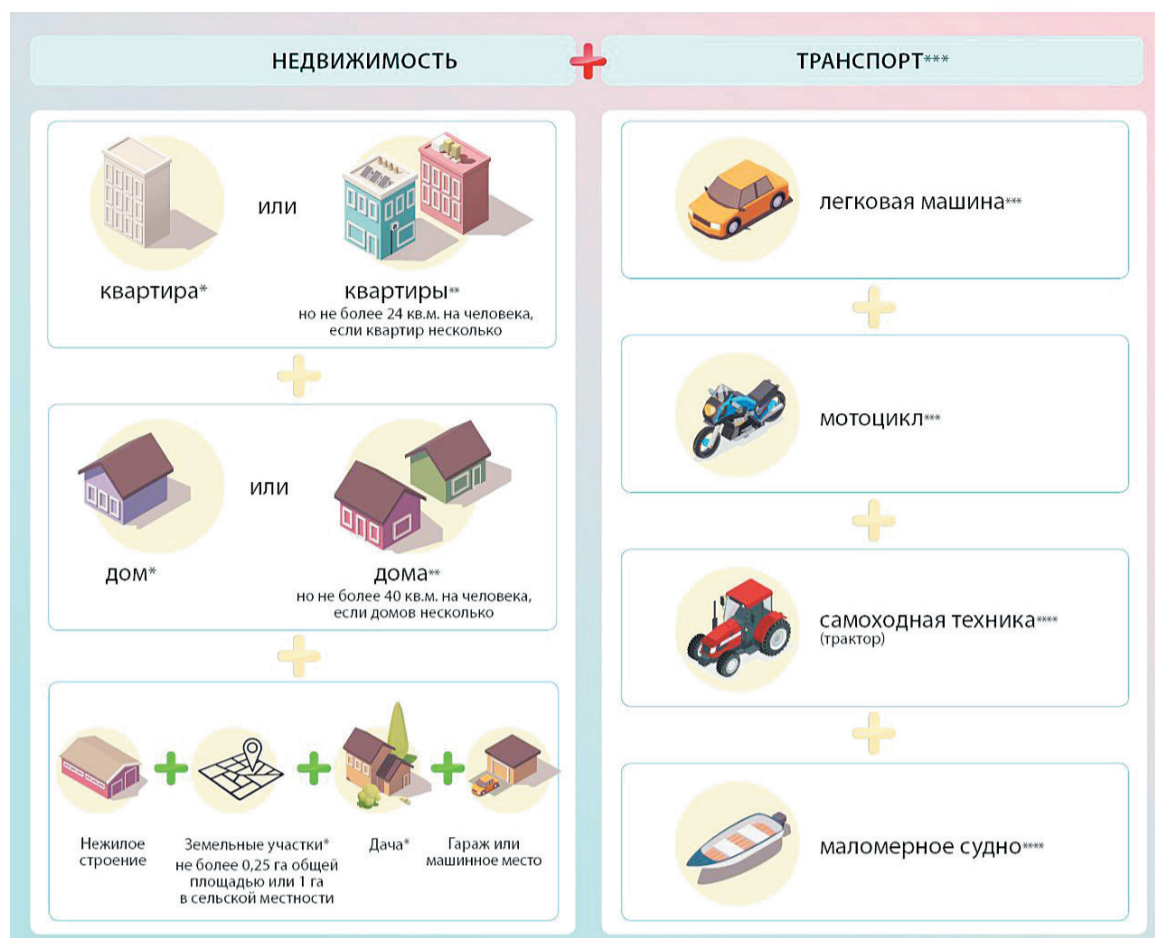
НЕДВИЖИМОСТЬ

ТРАНСПОРТ***

квартира*

или

квартиры**
но не более 24 кв.м. на человека, если квартир несколько

дом*

или

дома**
но не более 40 кв.м. на человека, если домов несколько

Нежилое строение

Земельные участки*
не более 0,25 га общей площадью или 1 га в сельской местности

Дача*

Гараж или машинное место

легковая машина***

мотоцикл***

самоходная техника****
(трактор)

маломерное судно****